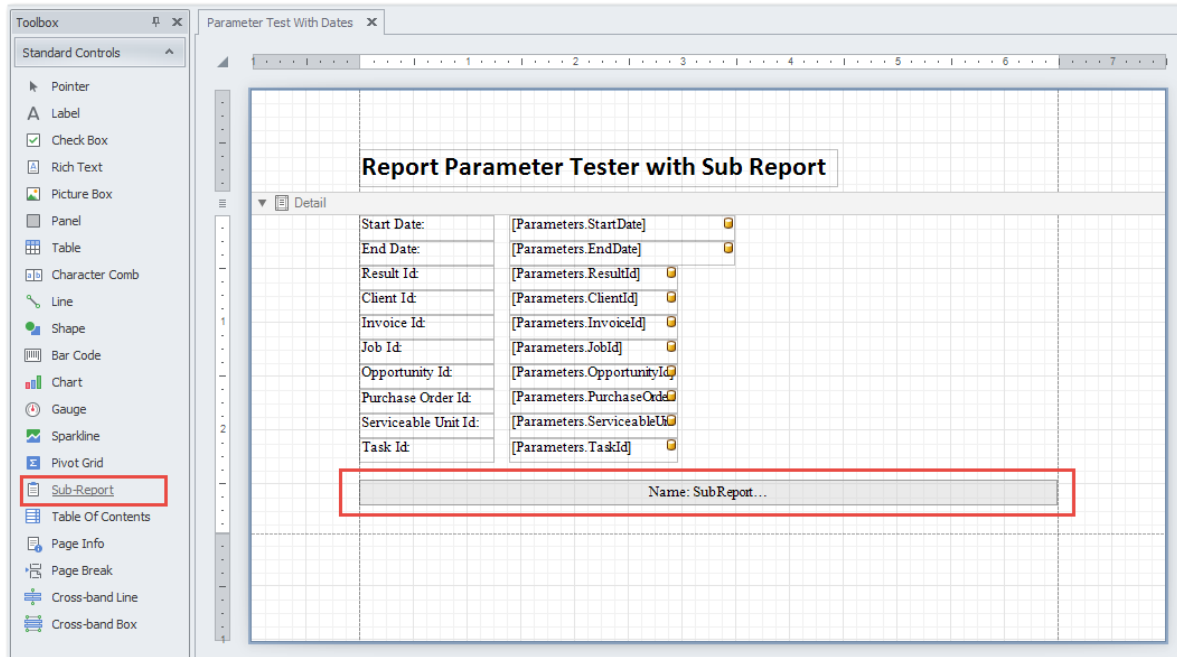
Toolbox

Standard Controls

Pointer
Label
Check Box
Rich Text
Picture Box
Panel
Table
Character Comb
Line
Shape
Bar Code
Chart
Gauge
Sparkline
Pivot Grid
Sub-Report
Table Of Contents
Page Info
Page Break
Cross-band Line
Cross-band Box

Parameter Test With Dates

1 2 3 4 5 6 7

Report Parameter Tester with Sub Report

Detail

| | |
|---|---|
| Start Date: | [Parameters.StartDate] |
| End Date: | [Parameters.EndDate] |
| Result Id: | [Parameters.ResultId] |
| Client Id: | [Parameters.ClientId] |
| Invoice Id: | [Parameters.InvoiceId] |
| Job Id: | [Parameters.JobId] |
| Opportunity Id: | [Parameters.OpportunityId |
| Purchase Order Id: | [Parameters.PurchaseOrde |
| Serviceable Unit Id: | [Parameters.ServiceableU |
| Task Id: | [Parameters.TaskId] |

Name: SubReport...

1
2